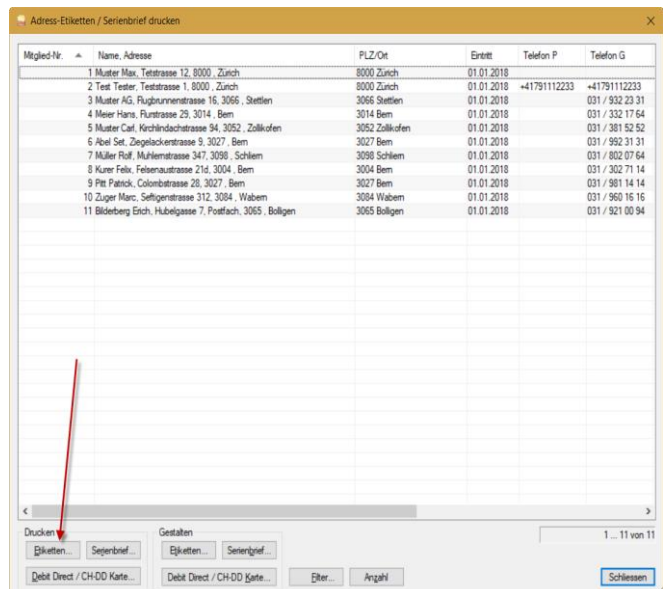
Adress-Etiketten / Serienbrief drucken

| Mitglied-Nr. | Name, Adresse | PLZ/Ort | Eintritt | Telefon P | Telefon G |
|---|---|---|---|---|---|
| 1 | Muster Max, Teststrasse 12, 8000 , Zürich | 8000 Zürich | 01.01.2018 | | |
| 2 | Test Tester, Teststrasse 1, 8000 , Zürich | 8000 Zürich | 01.01.2018 | +41791112233 | +41791112233 |
| 3 | Muster AG, Flugbrunnenstrasse 16, 3066 , Stettlen | 3066 Stettlen | 01.01.2018 | | 031 / 932 23 31 |
| 4 | Meier Hans, Flurstrasse 29, 3014 , Bern | 3014 Bern | 01.01.2018 | | 031 / 332 17 64 |
| 5 | Muster Carl, Kirchlindachstrasse 94, 3052 , Zollikofen | 3052 Zollikofen | 01.01.2018 | | 031 / 381 52 52 |
| 6 | Abel Set, Ziegelackerstrasse 9, 3027 , Bern | 3027 Bern | 01.01.2018 | | 031 / 992 31 31 |
| 7 | Müller Rolf, Muhlernstrasse 347, 3098 , Schliern | 3098 Schliern | 01.01.2018 | | 031 / 802 07 64 |
| 8 | Kurer Felix, Felsenaustrasse 21d, 3004 , Bern | 3004 Bern | 01.01.2018 | | 031 / 302 71 14 |
| 9 | Pitt Patrick, Colombstrasse 28, 3027 , Bern | 3027 Bern | 01.01.2018 | | 031 / 981 14 14 |
| 10 | Zuger Marc, Seftigenstrasse 312, 3084 , Wabern | 3084 Wabern | 01.01.2018 | | 031 / 960 16 16 |
| 11 | Bilderberg Erich, Hubelgasse 7, Postfach, 3065 , Bolligen | 3065 Bolligen | 01.01.2018 | | 031 / 921 00 94 |

Drucken
Etiketten... Serienbrief...
Debit Direct / CH-DD Karte...

Gestalten
Etiketten... Serienbrief...
Debit Direct / CH-DD Karte...

Filter... Anzahl

1 ... 11 von 11

Schliessen